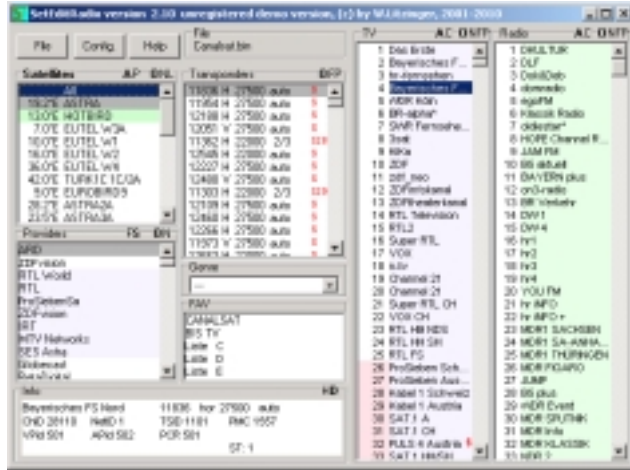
SetEditRadio version 2.30 unregistered demo version, (c) by W.Litzinger, 2001-2010

File | Config | Help

File
Conalsat.bin

Satellites A,P IDN

All
19.2°E ASTRA
13.0°E HOTBIRD
7.0°E EUTEL W3A
10.0°E EUTEL W1
16.0°E EUTEL W2
36.0°E EUTEL W4
42.0°E TURKSAT 1C/2A
5.0°E EUROBIRD3
28.2°E ASTRA2A
23.5°E ASTRA3A

Transponder DFP

11836 H 27500 auto
11954 H 27500 auto
12109 H 27500 auto
12051 V 27500 auto
11362 H 22000 2/3
12480 V 27500 auto
12207 V 27500 auto
12460 V 27500 auto
11303 H 22000 2/3
12188 H 27500 auto
12460 H 27500 auto
12266 H 27500 auto
11973 V 27500 auto

Providers FS IDN

ARD
ZDFvision
RTL World
RTL
ProSiebenSat
ZDFvision
IRT
MTV Networks
SES Astra
Globecast
BetaDigital

Genre

FAV

CANALSAT
BIS TV
Liste C
Liste D
Liste E

Info HD

Bayerisches FS Nord 11836 hor 27500 auto
ONID 28110 NetID 1 TSID 1101 PMC 1557
VPid 501 APid 502 PCR 501
ST: 1

TV AC DNTP

1 Das Erste
2 Bayerisches F...
3 hr-fernsehen
4 Bayerisches F...
5 WDR Köln
6 BR-alpha*
7 SWR Fernsehe...
8 3sat
9 KiKa
10 ZDF
11 zdf_neo
12 ZDFinfokanal
13 ZDFtheaterkanal
14 RTL Television
15 RTL2
16 Super RTL
17 VOX
18 n-tv
19 Channel 21
20 Channel 21
21 Super RTL CH
22 VOX CH
23 RTL HH NDS
24 RTL HH SH
25 RTL FS
26 ProSieben Sch...
27 ProSieben Aus...
28 Kabel 1 Schweiz
29 Kabel 1 Austria
30 SAT.1 A
31 SAT.1 CH
32 PULS 4 Austria
33 SAT.1 HH/SH

Radio AC DNTP

1 DKULTUR
2 DLF
3 DokuDeb
4 dasding
5 eguFM
6 Klassik Radio
7 oldiestar*
8 HOPE Channel R...
9 JAM FM
10 B5 aktuell
11 BAYERN plus
12 on3-radio
13 BR Verkehr
14 DW 1
15 DW 4
16 hr1
17 hr2
18 hr3
19 hr4
20 YOU FM
21 hr INFO
22 hr INFO +
23 MDR 1 SACHSEN
24 MDR 1 SA-ANHA...
25 MDR 1 THÜRINGEN
26 MDR FIGARO
27 JUMP
28 B5 plus
29 MDR Event
30 MDR SPUTNIK
31 MDR Info
32 MDR KLASSIK
33 NDR 2